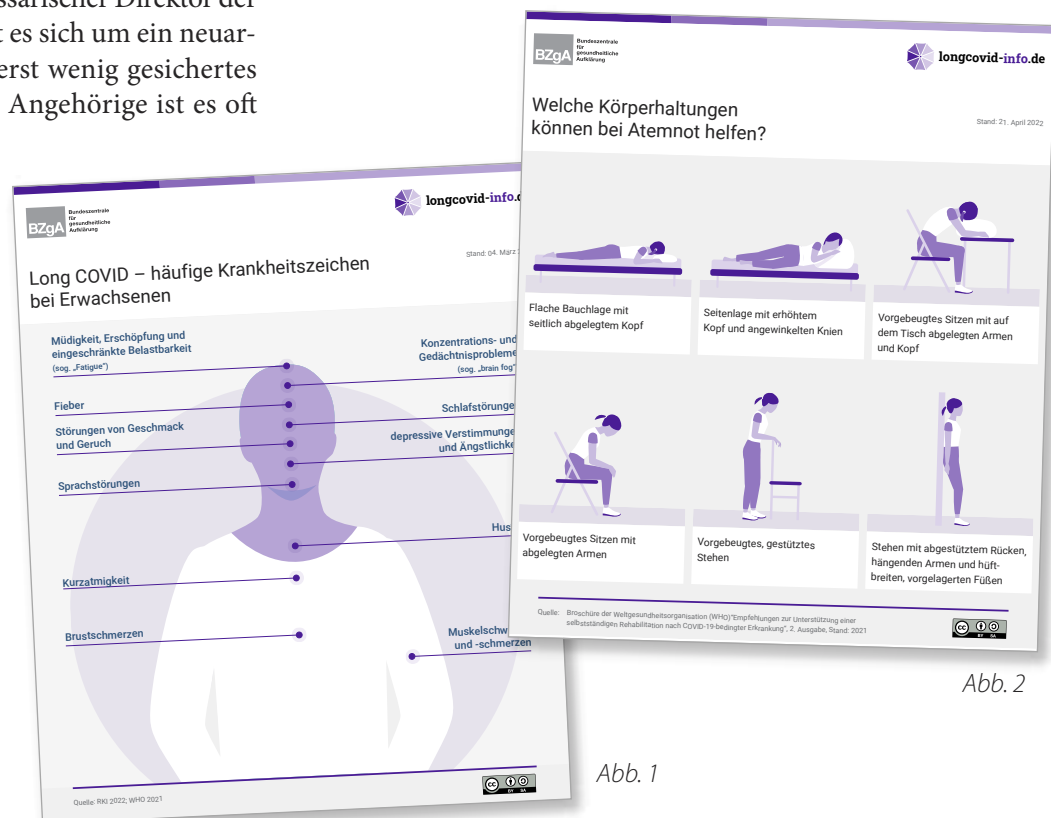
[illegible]ssarischer Direktor der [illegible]t es sich um ein neuar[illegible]erst wenig gesichertes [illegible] Angehörige ist es oft

BZgA Bundeszentrale für gesundheitliche Aufklärung

longcovid-info.d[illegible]

Stand: 04. März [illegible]

Long COVID – häufige Krankheitszeichen bei Erwachsenen

Müdigkeit, Erschöpfung und eingeschränkte Belastbarkeit (sog. „Fatigue")

Fieber

Störungen von Geschmack und Geruch

Sprachstörungen

Kurzatmigkeit

Brustschmerzen

Konzentrations- und Gedächtnisproblem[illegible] (sog. „brain fog")

Schlafstörunge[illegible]

depressive Verstimmunge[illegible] und Ängstlichke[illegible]

Hus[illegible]

Muskelschw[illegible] und -schmerzen

Quelle: RKI 2022; WHO 2021

Abb. 1

BZgA Bundeszentrale für gesundheitliche Aufklärung

longcovid-info.de

Welche Körperhaltungen können bei Atemnot helfen?

Stand: 21. April 2022

Flache Bauchlage mit seitlich abgelegtem Kopf

Seitenlage mit erhöhtem Kopf und angewinkelten Knien

Vorgebeugtes Sitzen mit auf dem Tisch abgelegten Armen und Kopf

Vorgebeugtes Sitzen mit abgelegten Armen

Vorgebeugtes, gestütztes Stehen

Stehen mit abgestütztem Rücken, hängenden Armen und hüftbreiten, vorgelagerten Füßen

Quelle: Broschüre der Weltgesundheitsorganisation (WHO) "Empfehlungen zur Unterstützung einer selbstständigen Rehabilitation nach COVID-19-bedingter Erkrankung", 2. Ausgabe, Stand: 2021

Abb. 2